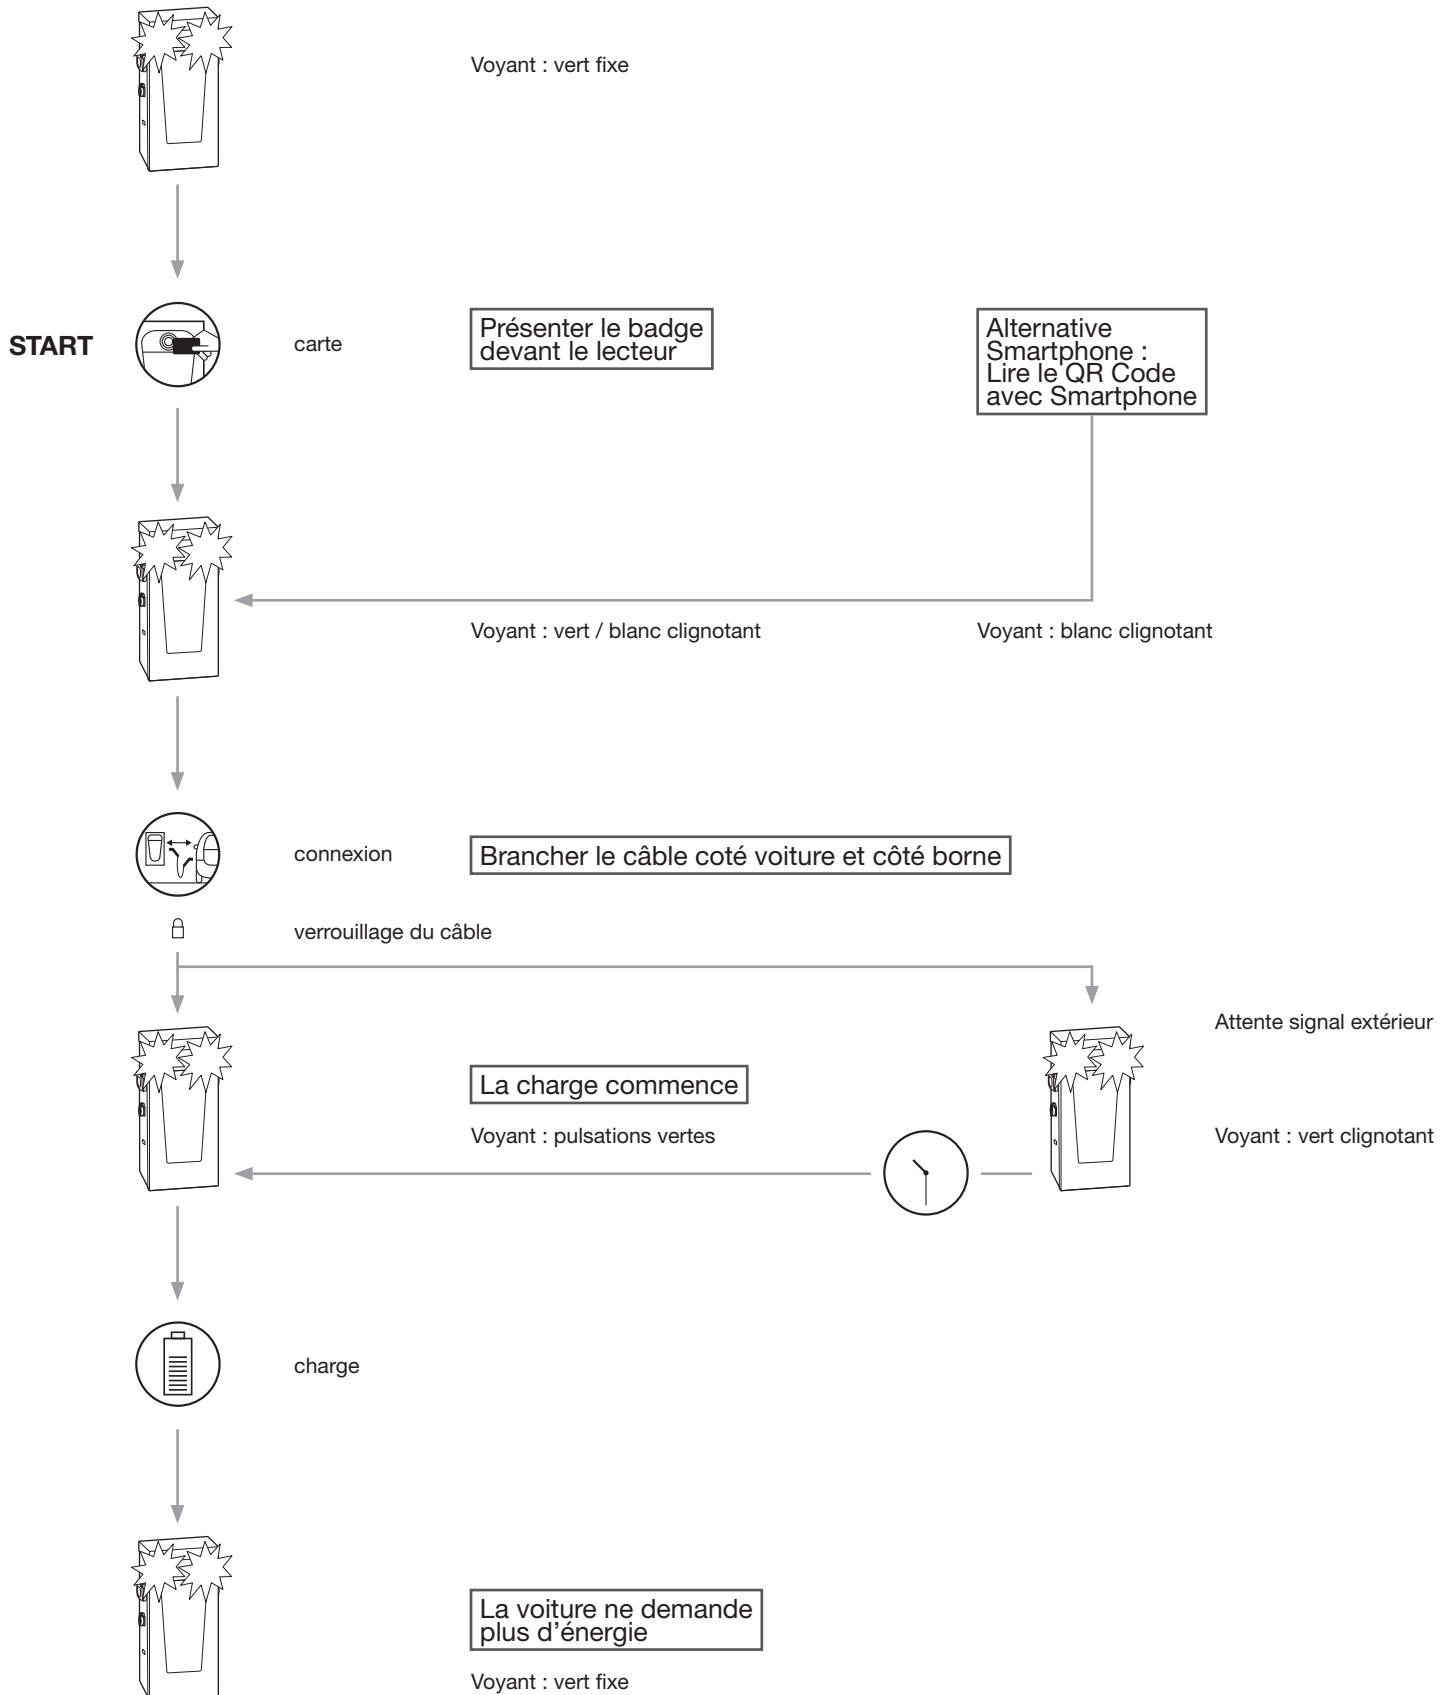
Voyant : vert fixe

START

carte

Présenter le badge devant le lecteur

Alternative Smartphone : Lire le QR Code avec Smartphone

Voyant : vert / blanc clignotant

Voyant : blanc clignotant

connexion

Brancher le câble coté voiture et côté borne

verrouillage du câble

Attente signal extérieur

La charge commence

Voyant : pulsations vertes

Voyant : vert clignotant

charge

La voiture ne demande plus d'énergie

Voyant : vert fixe